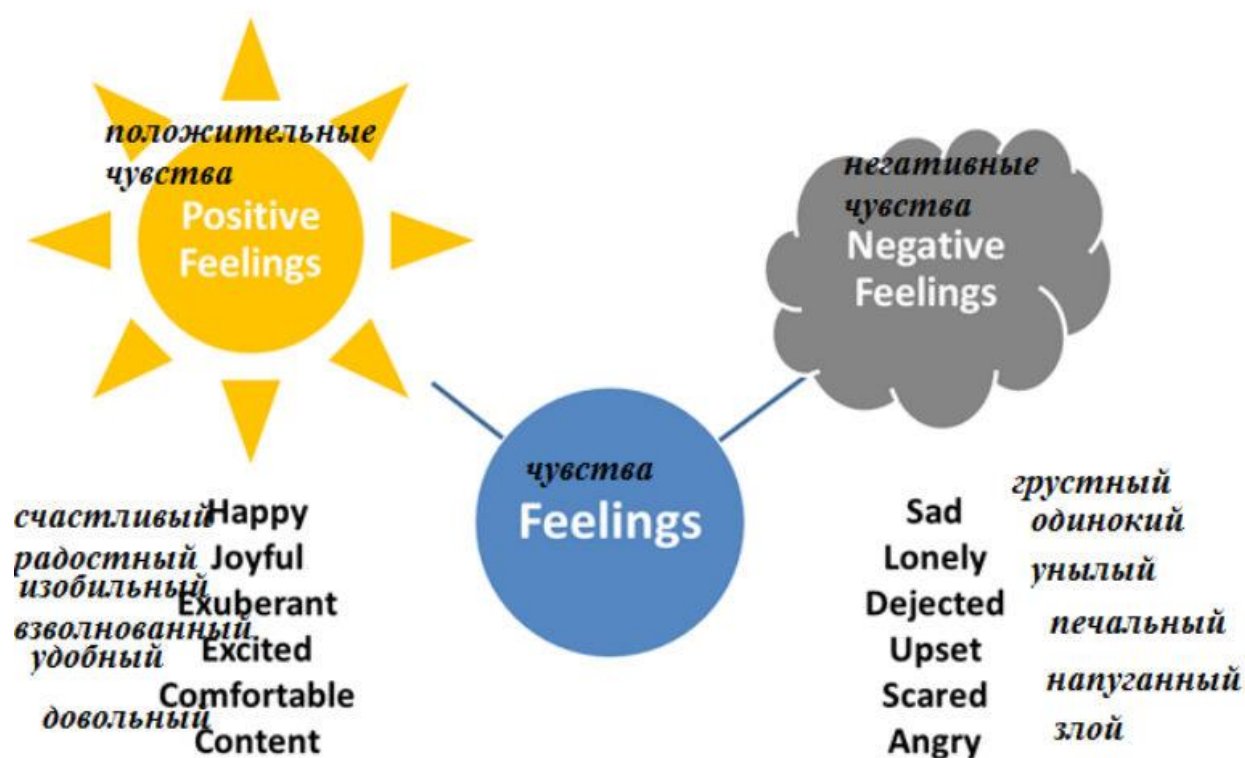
положительные чувства
Positive Feelings

негативные чувства
Negative Feelings

чувства
Feelings

счастливый Happy
радостный Joyful
изобильный Exuberant
взволнованный Excited
удобный Comfortable
довольный Content

Sad грустный
Lonely одинокий
Dejected унылый
Upset печальный
Scared напуганный
Angry злой